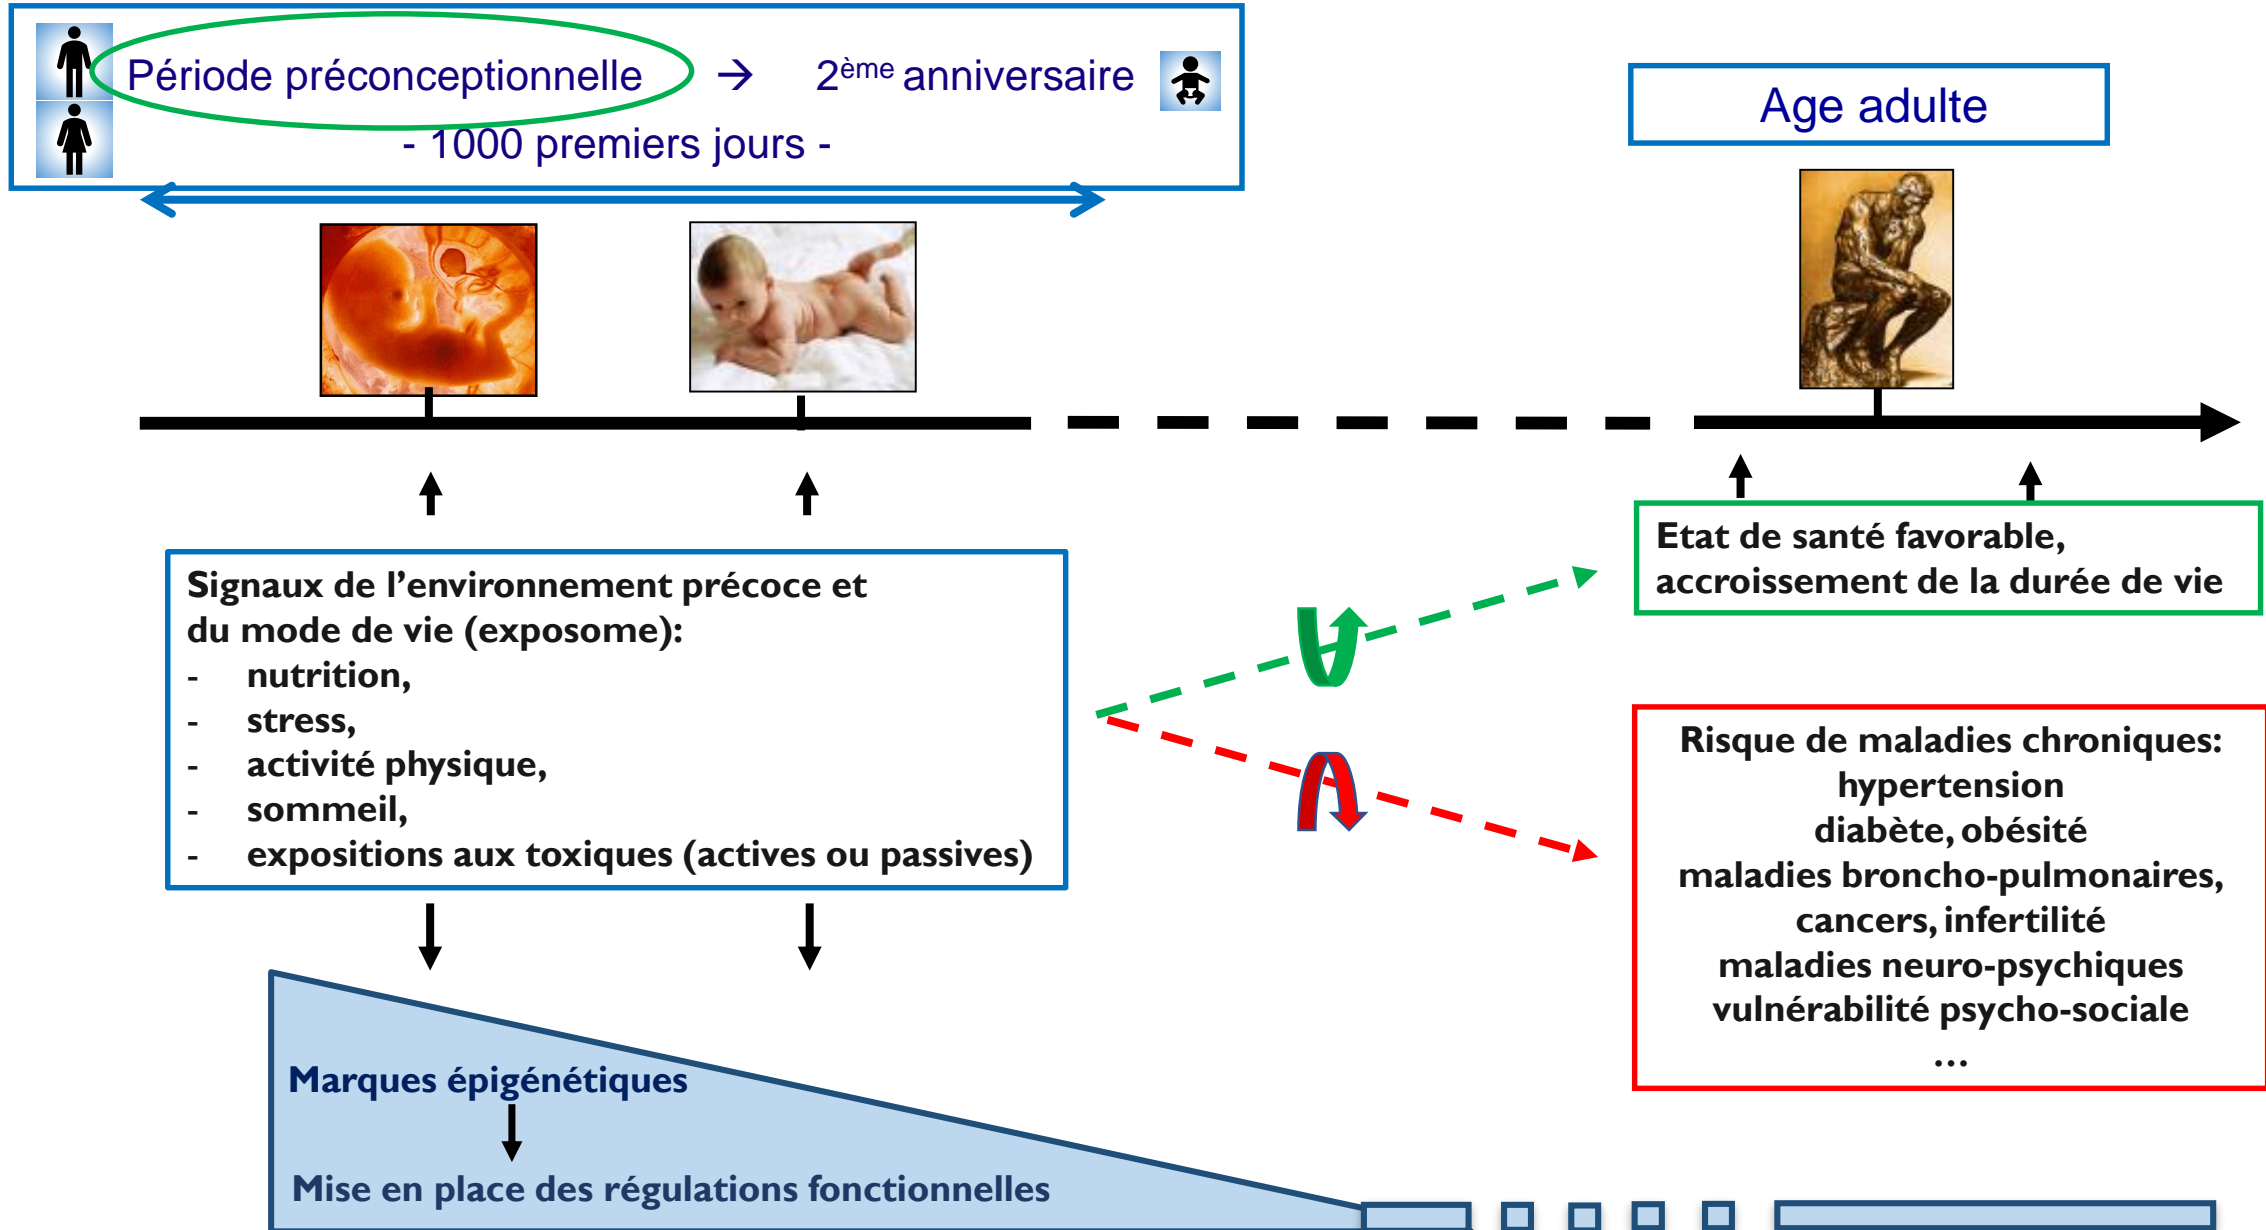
Période préconceptionnelle → 2$^{ème}$ anniversaire

- 1000 premiers jours -

Age adulte

Signaux de l'environnement précoce et du mode de vie (exposome):
- nutrition,
- stress,
- activité physique,
- sommeil,
- expositions aux toxiques (actives ou passives)

Etat de santé favorable, accroissement de la durée de vie

Risque de maladies chroniques:
hypertension
diabète, obésité
maladies broncho-pulmonaires,
cancers, infertilité
maladies neuro-psychiques
vulnérabilité psycho-sociale
…

Marques épigénétiques

Mise en place des régulations fonctionnelles